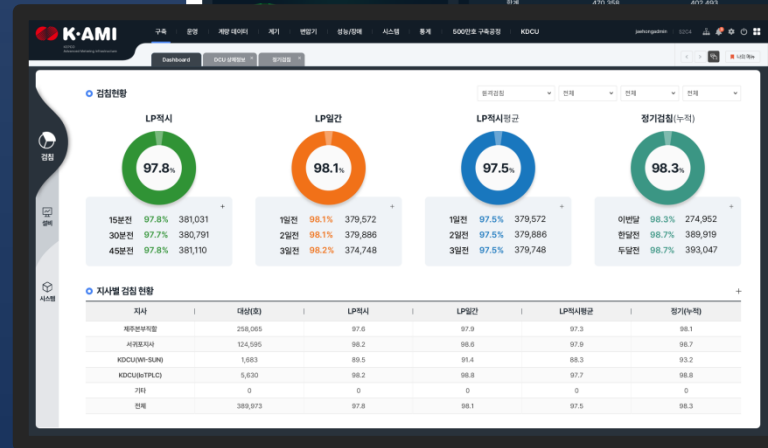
K·AMI

구축 | 운영 | 계량 데이터 | 계기 | 변압기 | 성능/장애 | 시스템 | 통계 | 500만호 구축공정 | KDCU

Dashboard | DCU 상세정보 | 정기검침

나의 메뉴

검침현황

원격검침 | 전체 | 전체 | 전체

검침 | 설비 | 시스템

LP적시
97.8%
15분전 97.8% 381,031
30분전 97.7% 380,791
45분전 97.8% 381,110

LP일간
98.1%
1일전 98.1% 379,572
2일전 98.1% 379,886
3일전 98.2% 374,748

LP적시평균
97.5%
1일전 97.5% 379,572
2일전 97.5% 379,886
3일전 97.5% 379,748

정기검침(누적)
98.3%
이번달 98.3% 274,952
한달전 98.7% 389,919
두달전 98.7% 393,047

지사별 검침 현황

| 지사 | 대상(호) | LP적시 | LP일간 | LP적시평균 | 정기(누적) |
|---|---|---|---|---|---|
| 제주본부직할 | 258,065 | 97.6 | 97.9 | 97.3 | 98.1 |
| 서귀포지사 | 124,595 | 98.2 | 98.6 | 97.9 | 98.7 |
| KDCU(Wi-SUN) | 1,683 | 89.5 | 91.4 | 88.3 | 93.2 |
| KDCU(IoTPLC) | 5,630 | 98.2 | 98.8 | 97.7 | 98.8 |
| 기타 | 0 | 0 | 0 | 0 | 0 |
| 전체 | 389,973 | 97.8 | 98.1 | 97.5 | 98.3 |